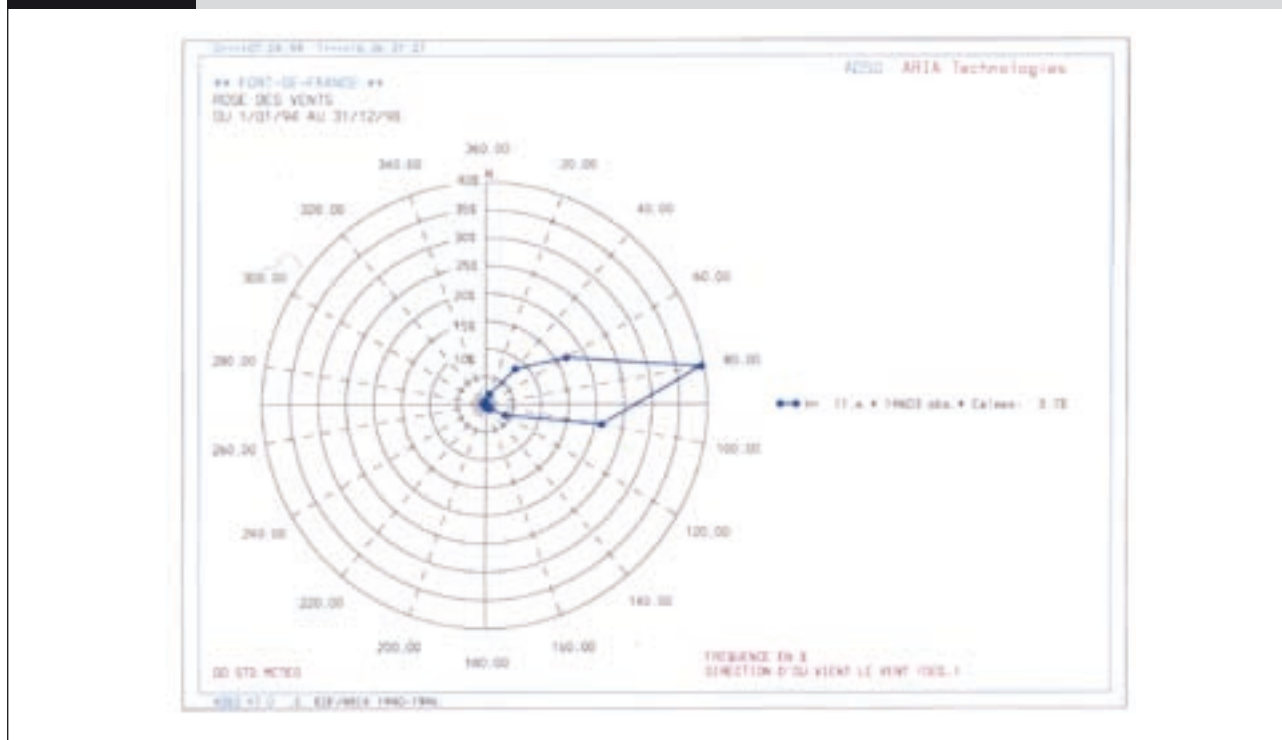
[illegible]

** FORT-DE-FRANCE **
ROSE DES VENTS
DU 1/01/94 AU 31/12/98

ADSO ARIA Technologies

360.00
20.00
40.00
60.00
80.00
100.00
120.00
140.00
160.00
180.00
200.00
220.00
240.00
260.00
280.00
300.00
320.00
340.00

N
40%
35%
30%
25%
20%
15%
10%

>= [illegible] obs.* Calmes: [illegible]

FREQUENCE EN %
DIRECTION D'OU VIENT LE VENT (DEG.)

DO STD METEO

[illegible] EDF/ARIA 1960-1996